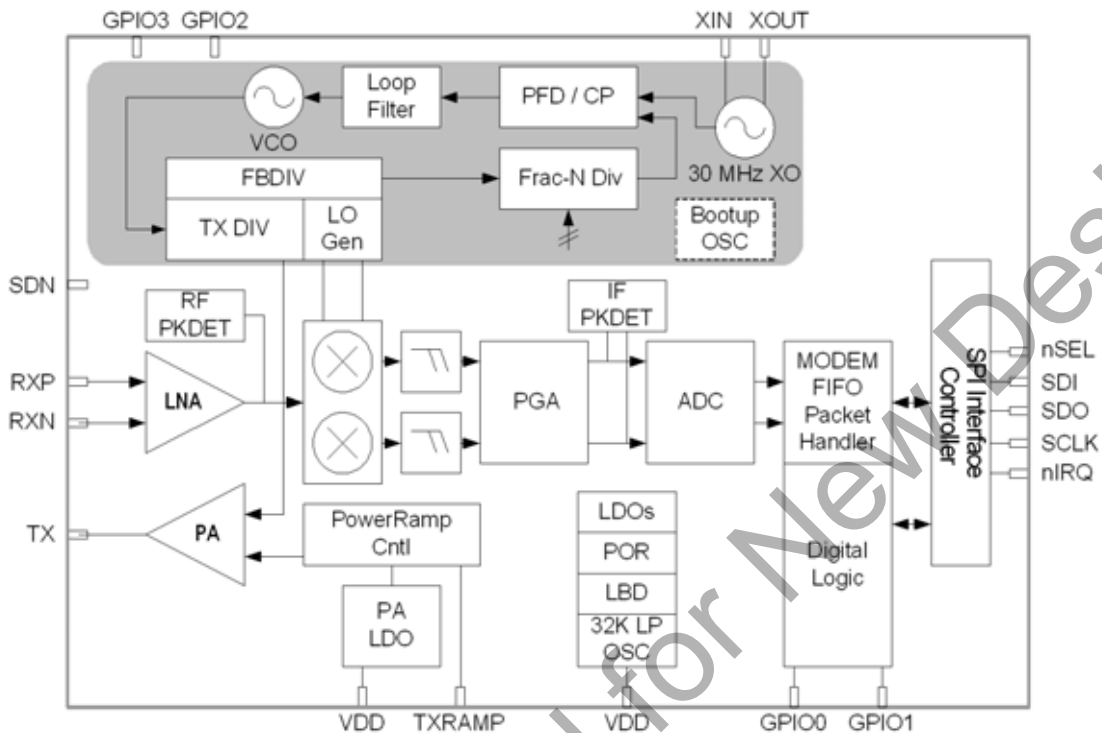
GPIO3 GPIO2

XIN XOUT

Loop Filter

PFD / CP

VCO

30 MHz XO

FBDIV

Frac-N Div

TX DIV

LO Gen

Bootup OSC

SDN

RF PKDET

IF PKDET

RXP

RXN

LNA

PGA

ADC

MODEM FIFO Packet Handler

SPI Interface Controller

nSEL

SDI

SDO

SCLK

nIRQ

TX

PA

PowerRamp Cntl

LDOs

POR

LBD

32K LP OSC

Digital Logic

PA LDO

VDD TXRAMP VDD GPIO0 GPIO1

Not Recommended for New Designs